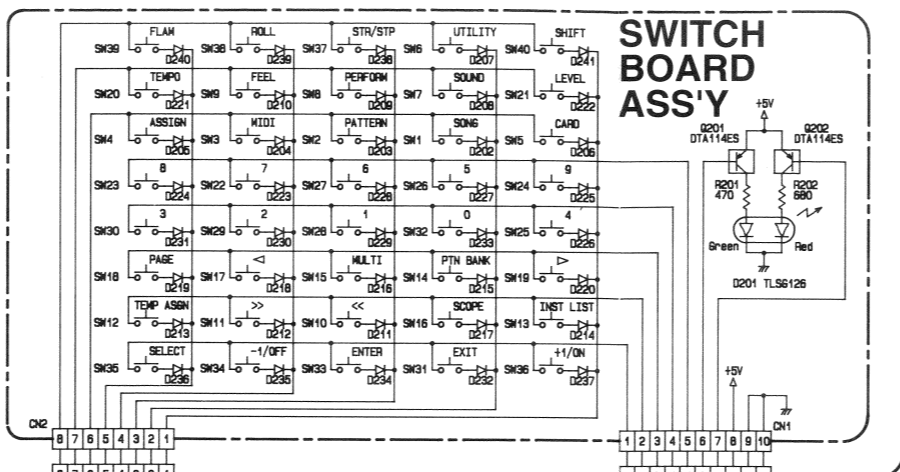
SWITCH BOARD ASS'Y

SW39 FLAM D240
SW38 ROLL D239
SW37 STR/STP D238
SW6 UTILITY D207
SW40 SHIFT D241

SW20 TEMPO D221
SW9 FEEL D210
SW8 PERFORM D209
SW7 SOUND D208
SW21 LEVEL D222

SW4 ASSIGN D205
SW3 MIDI D204
SW2 PATTERN D203
SW1 SONG D202
SW5 CARD D206

SW23 8 D224
SW22 7 D223
SW27 6 D228
SW26 5 D227
SW24 9 D225

SW30 3 D231
SW29 2 D230
SW28 1 D229
SW32 0 D233
SW25 4 D226

SW18 PAGE D219
SW17 ◁ D218
SW15 MULTI D216
SW14 PTN BANK D215
SW19 ▷ D220

SW12 TEMP ASGN D213
SW11 >> D212
SW10 << D211
SW16 SCOPE D217
SW13 INST LIST D214

SW35 SELECT D236
SW34 -1/OFF D235
SW33 ENTER D234
SW31 EXIT D232
SW36 +1/ON D237

+5V
Q201 DTA114ES
Q202 DTA114ES
R201 470
R202 680
Green
Red
D201 TLS6126

+5V

CN2
8 7 6 5 4 3 2 1

CN1
1 2 3 4 5 6 7 8 9 10